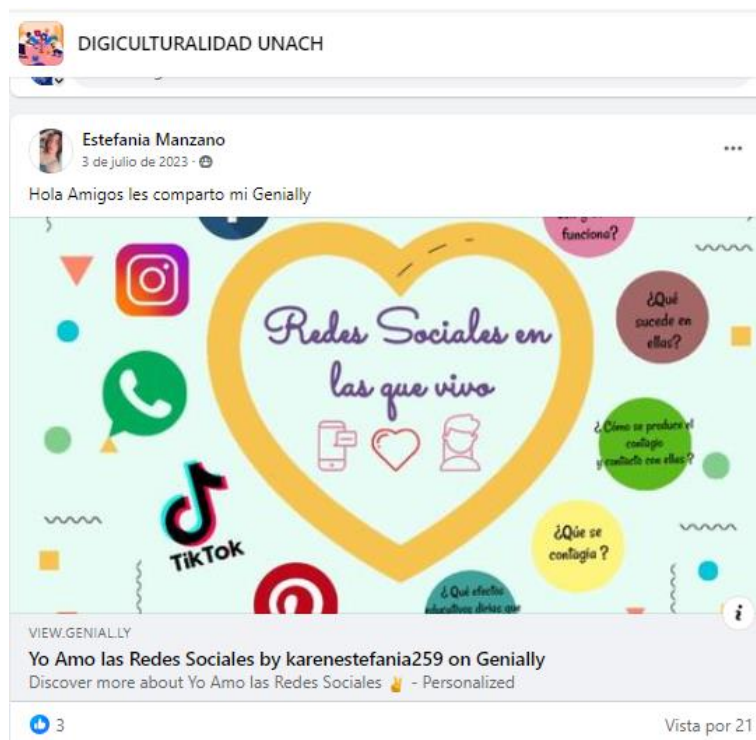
DIGICULTURALIDAD UNACH

Estefania Manzano
3 de julio de 2023 ·

Hola Amigos les comparto mi Genially

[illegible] funciona?

Redes Sociales en las que vivo

¿Qué sucede en ellas?

¿Cómo se produce el contagio y contacto con ellas?

TikTok

¿Qúe se contagia?

¿Qué efectos educativos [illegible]

VIEW.GENIAL.LY
Yo Amo las Redes Sociales by karenestefania259 on Genially
Discover more about Yo Amo las Redes Sociales ✌ - Personalized

3

Vista por 21